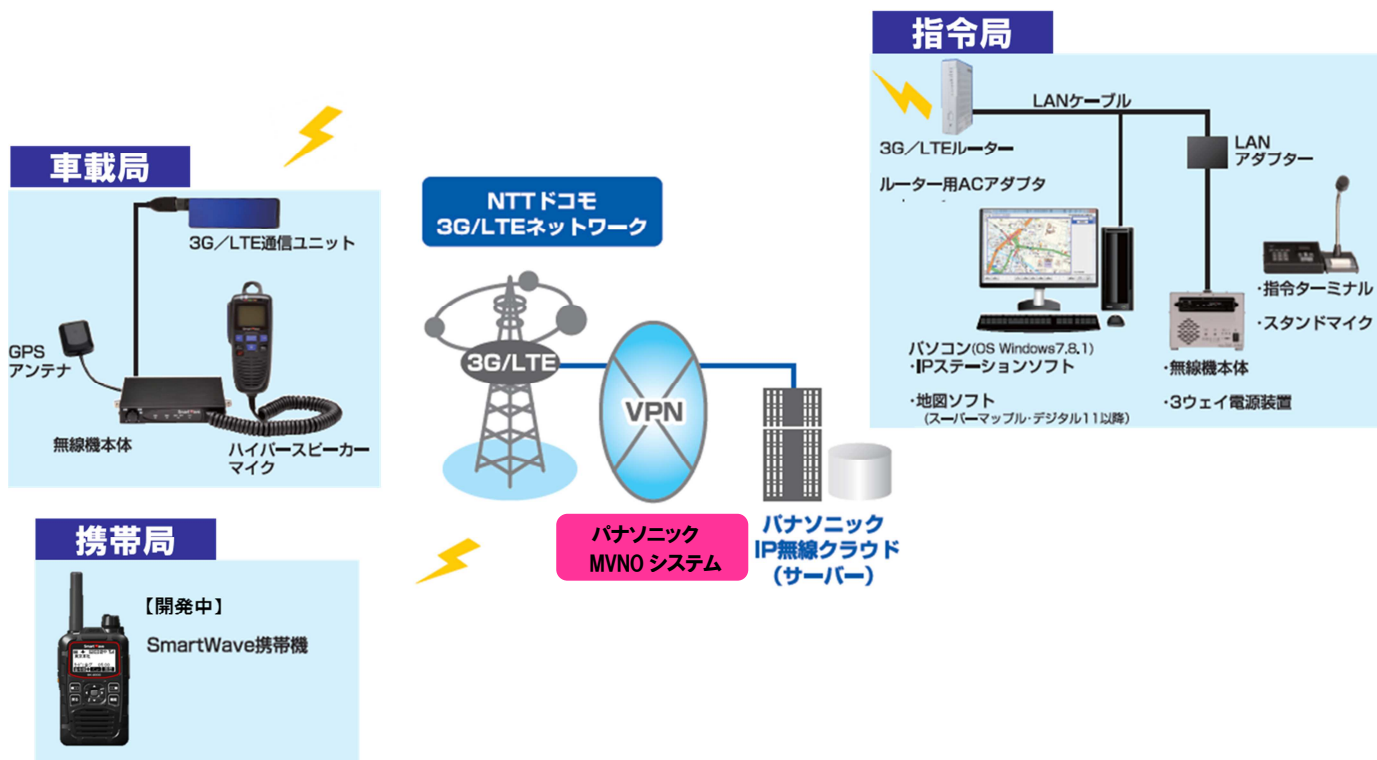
指令局

LANケーブル

3G／LTEルーター

ルーター用ACアダプタ

LAN
アダプター

パソコン(OS Windows7,8,1)
・IPステーションソフト

・地図ソフト
(スーパーマップル・デジタル11以降)

・指令ターミナル

・スタンドマイク

・無線機本体

・3ウェイ電源装置

車載局

3G／LTE通信ユニット

GPS
アンテナ

無線機本体

ハイパースピーカーマイク

NTTドコモ
3G/LTEネットワーク

3G/LTE

VPN

パナソニック
MVNO システム

パナソニック
IP無線クラウド
(サーバー)

携帯局

【開発中】

SmartWave携帯機